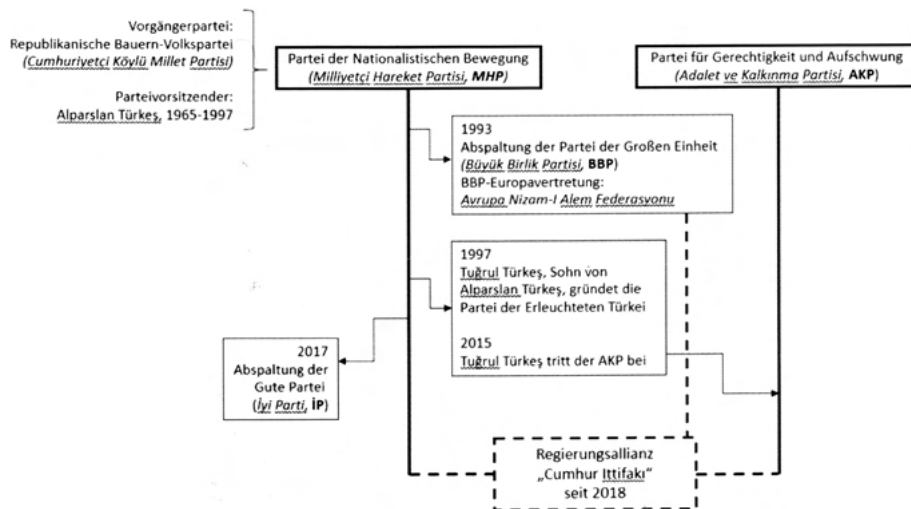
Vorgängerpartei:
Republikanische Bauern-Volkspartei
(Cumhuriyetçi Köylü Millet Partisi)

Parteivorsitzender:
Alparslan Türkeş, 1965-1997

Partei der Nationalistischen Bewegung
(Milliyetçi Hareket Partisi, MHP)

Partei für Gerechtigkeit und Aufschwung
(Adalet ve Kalkınma Partisi, AKP)

1993
Abspaltung der Partei der Großen Einheit
(Büyük Birlik Partisi, BBP)
BBP-Europavertretung:
Avrupa Nizam-I Alem Federasyonu

1997
Tuğrul Türkeş, Sohn von Alparslan Türkeş, gründet die Partei der Erleuchteten Türkei

2015
Tuğrul Türkeş tritt der AKP bei

2017
Abspaltung der Gute Partei
(İyi Parti, İP)

Regierungsallianz
„Cumhur Ittifakı"
seit 2018